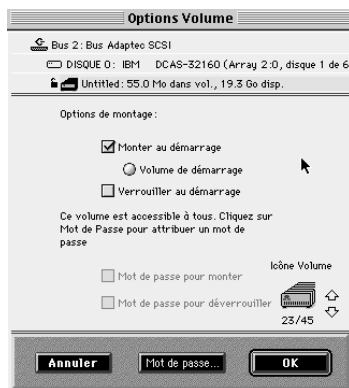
Options Volume

Bus 2 : Bus Adaptec SCSI

DISQUE 0 : IBM DCAS-32160 (Array 2:0, disque 1 de 6

Untitled: 55.0 Mo dans vol., 19.3 Go disp.

Options de montage :

Monter au démarrage

Volume de démarrage

Verrouiller au démarrage

Ce volume est accessible à tous. Cliquez sur Mot de Passe pour attribuer un mot de passe

Icône Volume

Mot de passe pour monter

Mot de passe pour déverrouiller

23/45

Annuler

Mot de passe...

OK